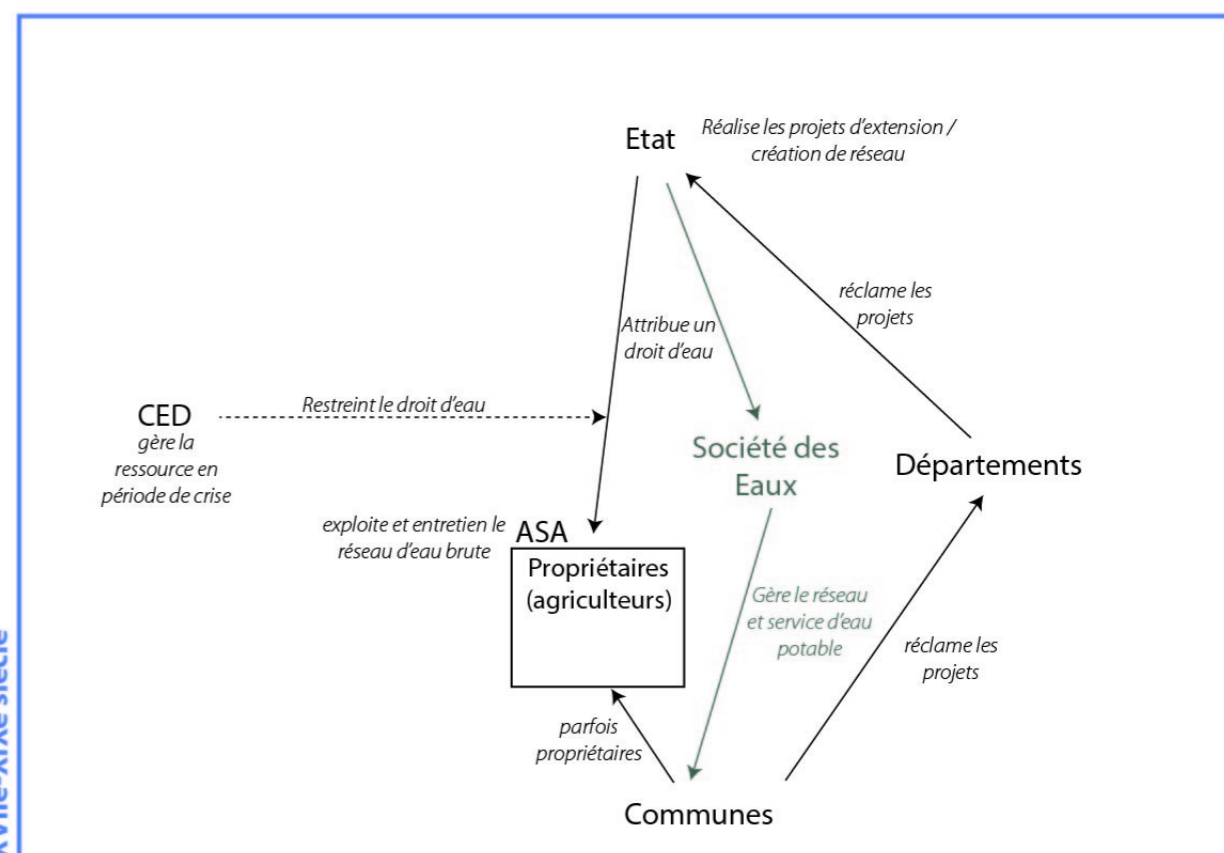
Etat

Réalise les projets d'extension / création de réseau

réclame les projets

Attribue un droit d'eau

CED
gère la ressource en période de crise

Restreint le droit d'eau

Société des Eaux

Départements

exploite et entretien le réseau d'eau brute

ASA

Propriétaires (agriculteurs)

Gère le réseau et service d'eau potable

réclame les projets

parfois propriétaires

Communes

XVIIe-XIXe siècle